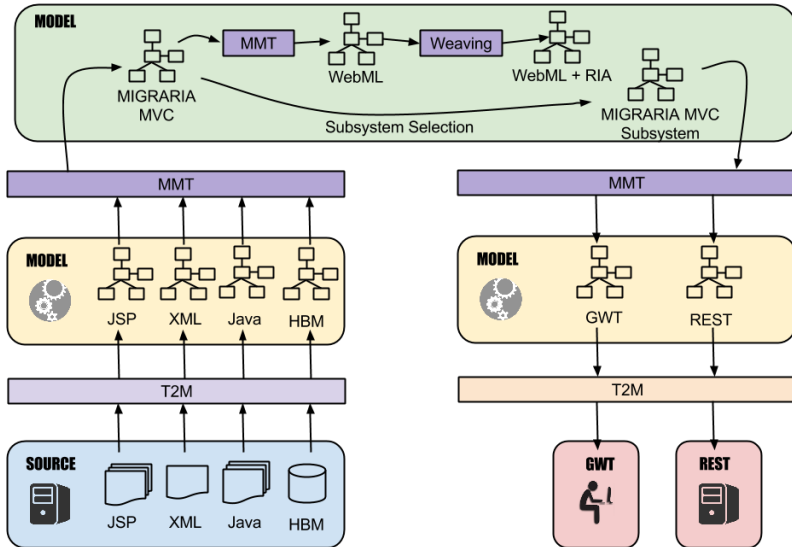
MODEL

MIGRARIA MVC

MMT

WebML

Weaving

WebML + RIA

MIGRARIA MVC Subsystem

Subsystem Selection

MMT

MODEL

JSP

XML

Java

HBM

T2M

SOURCE

JSP

XML

Java

HBM

MMT

MODEL

GWT

REST

T2M

GWT

REST